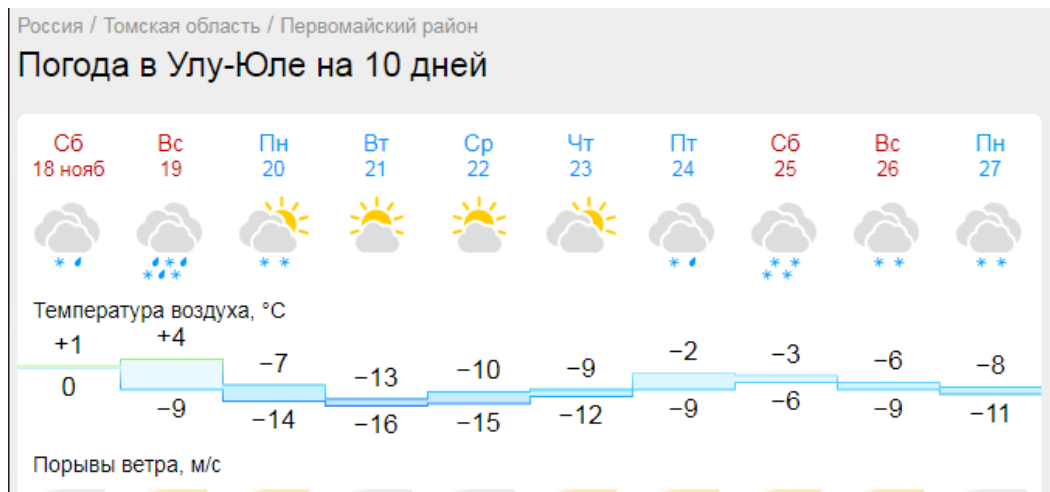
Россия / Томская область / Первомайский район

Погода в Улу-Юле на 10 дней

| Сб 18 нояб | Вс 19 | Пн 20 | Вт 21 | Ср 22 | Чт 23 | Пт 24 | Сб 25 | Вс 26 | Пн 27 |
|---|---|---|---|---|---|---|---|---|---|

Температура воздуха, °C

| +1 | +4 | −7 | −13 | −10 | −9 | −2 | −3 | −6 | −8 |
|---|---|---|---|---|---|---|---|---|---|
| 0 | −9 | −14 | −16 | −15 | −12 | −9 | −6 | −9 | −11 |

Порывы ветра, м/с